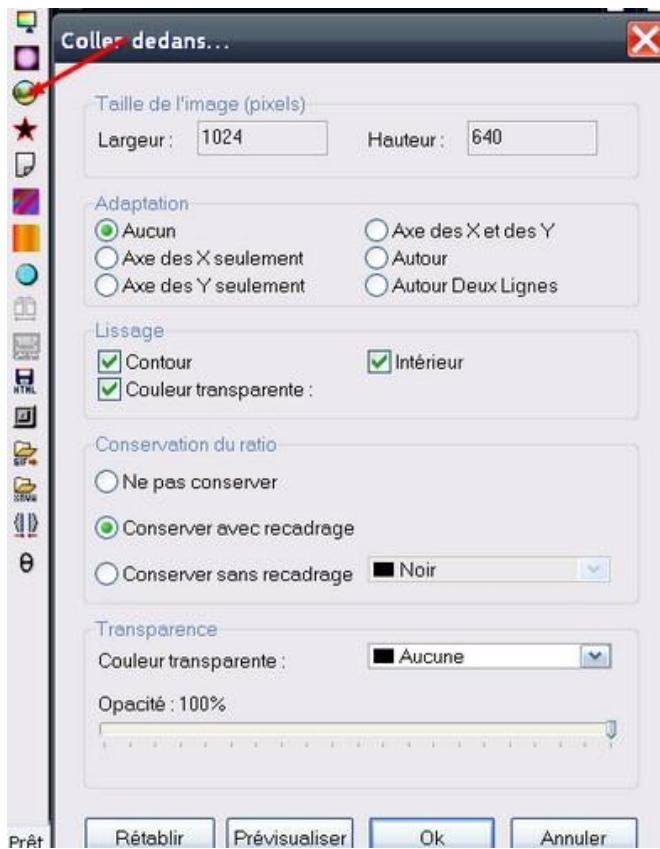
Coller dedans...

Taille de l'image (pixels)
Largeur : 1024
Hauteur : 640

Adaptation
Aucun
Axe des X et des Y
Axe des X seulement
Autour
Axe des Y seulement
Autour Deux Lignes

Lissage
Contour
Intérieur
Couleur transparente :

Conservation du ratio
Ne pas conserver
Conserver avec recadrage
Conserver sans recadrage
Noir

Transparence
Couleur transparente :
Aucune
Opacité : 100%

Prêt
Rétablir
Prévisualiser
Ok
Annuler